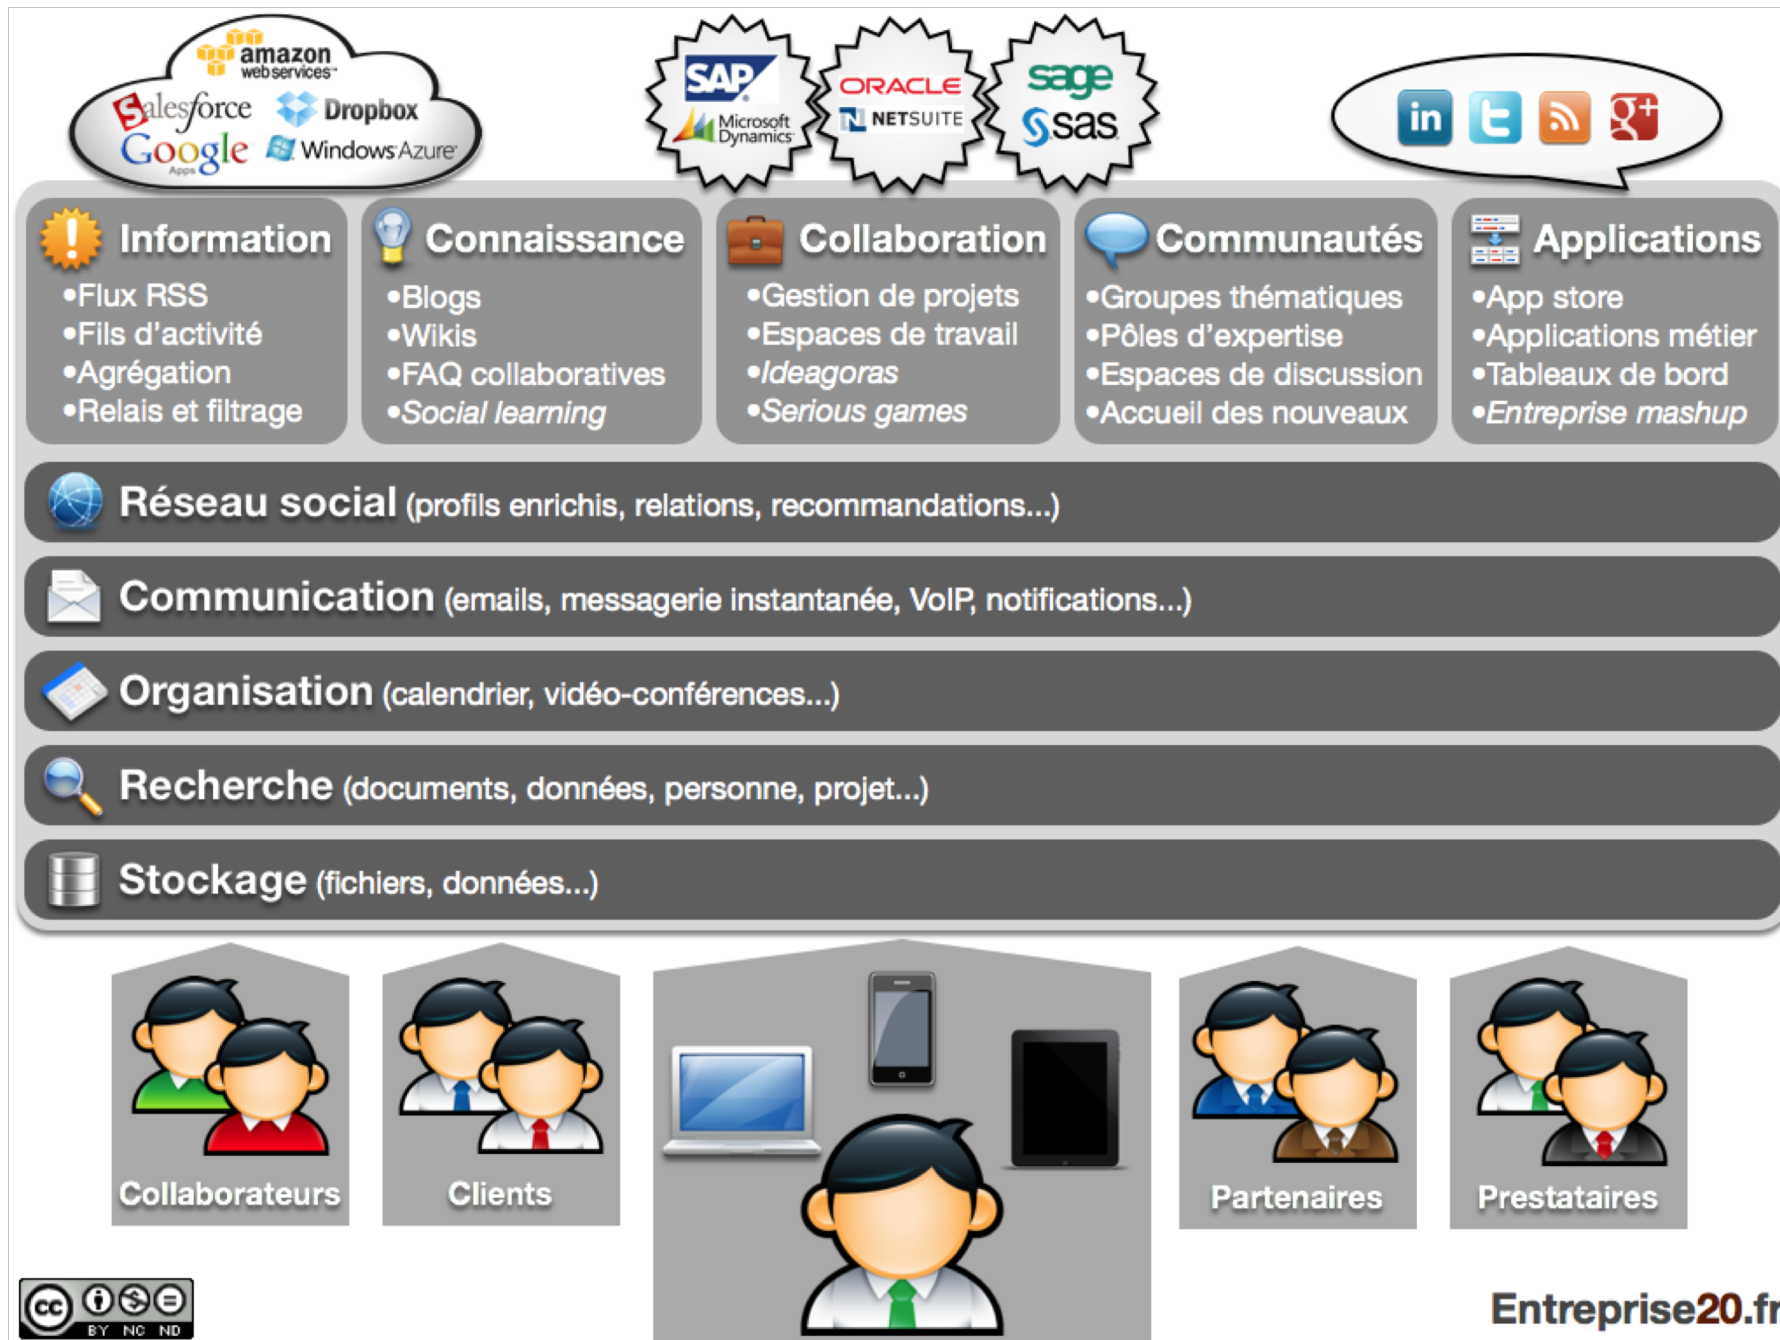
amazon web services
salesforce
Dropbox
Google Apps
Windows Azure

SAP
Microsoft Dynamics
ORACLE
NETSUITE
sage
sas

in

Information
•Flux RSS
•Fils d'activité
•Agrégation
•Relais et filtrage

Connaissance
•Blogs
•Wikis
•FAQ collaboratives
•Social learning

Collaboration
•Gestion de projets
•Espaces de travail
•Ideagoras
•Serious games

Communautés
•Groupes thématiques
•Pôles d'expertise
•Espaces de discussion
•Accueil des nouveaux

Applications
•App store
•Applications métier
•Tableaux de bord
•Entreprise mashup

Réseau social (profils enrichis, relations, recommandations...)

Communication (emails, messagerie instantanée, VoIP, notifications...)

Organisation (calendrier, vidéo-conférences...)

Recherche (documents, données, personne, projet...)

Stockage (fichiers, données...)

Collaborateurs

Clients

Partenaires

Prestataires

cc BY NC ND

Entreprise20.fr